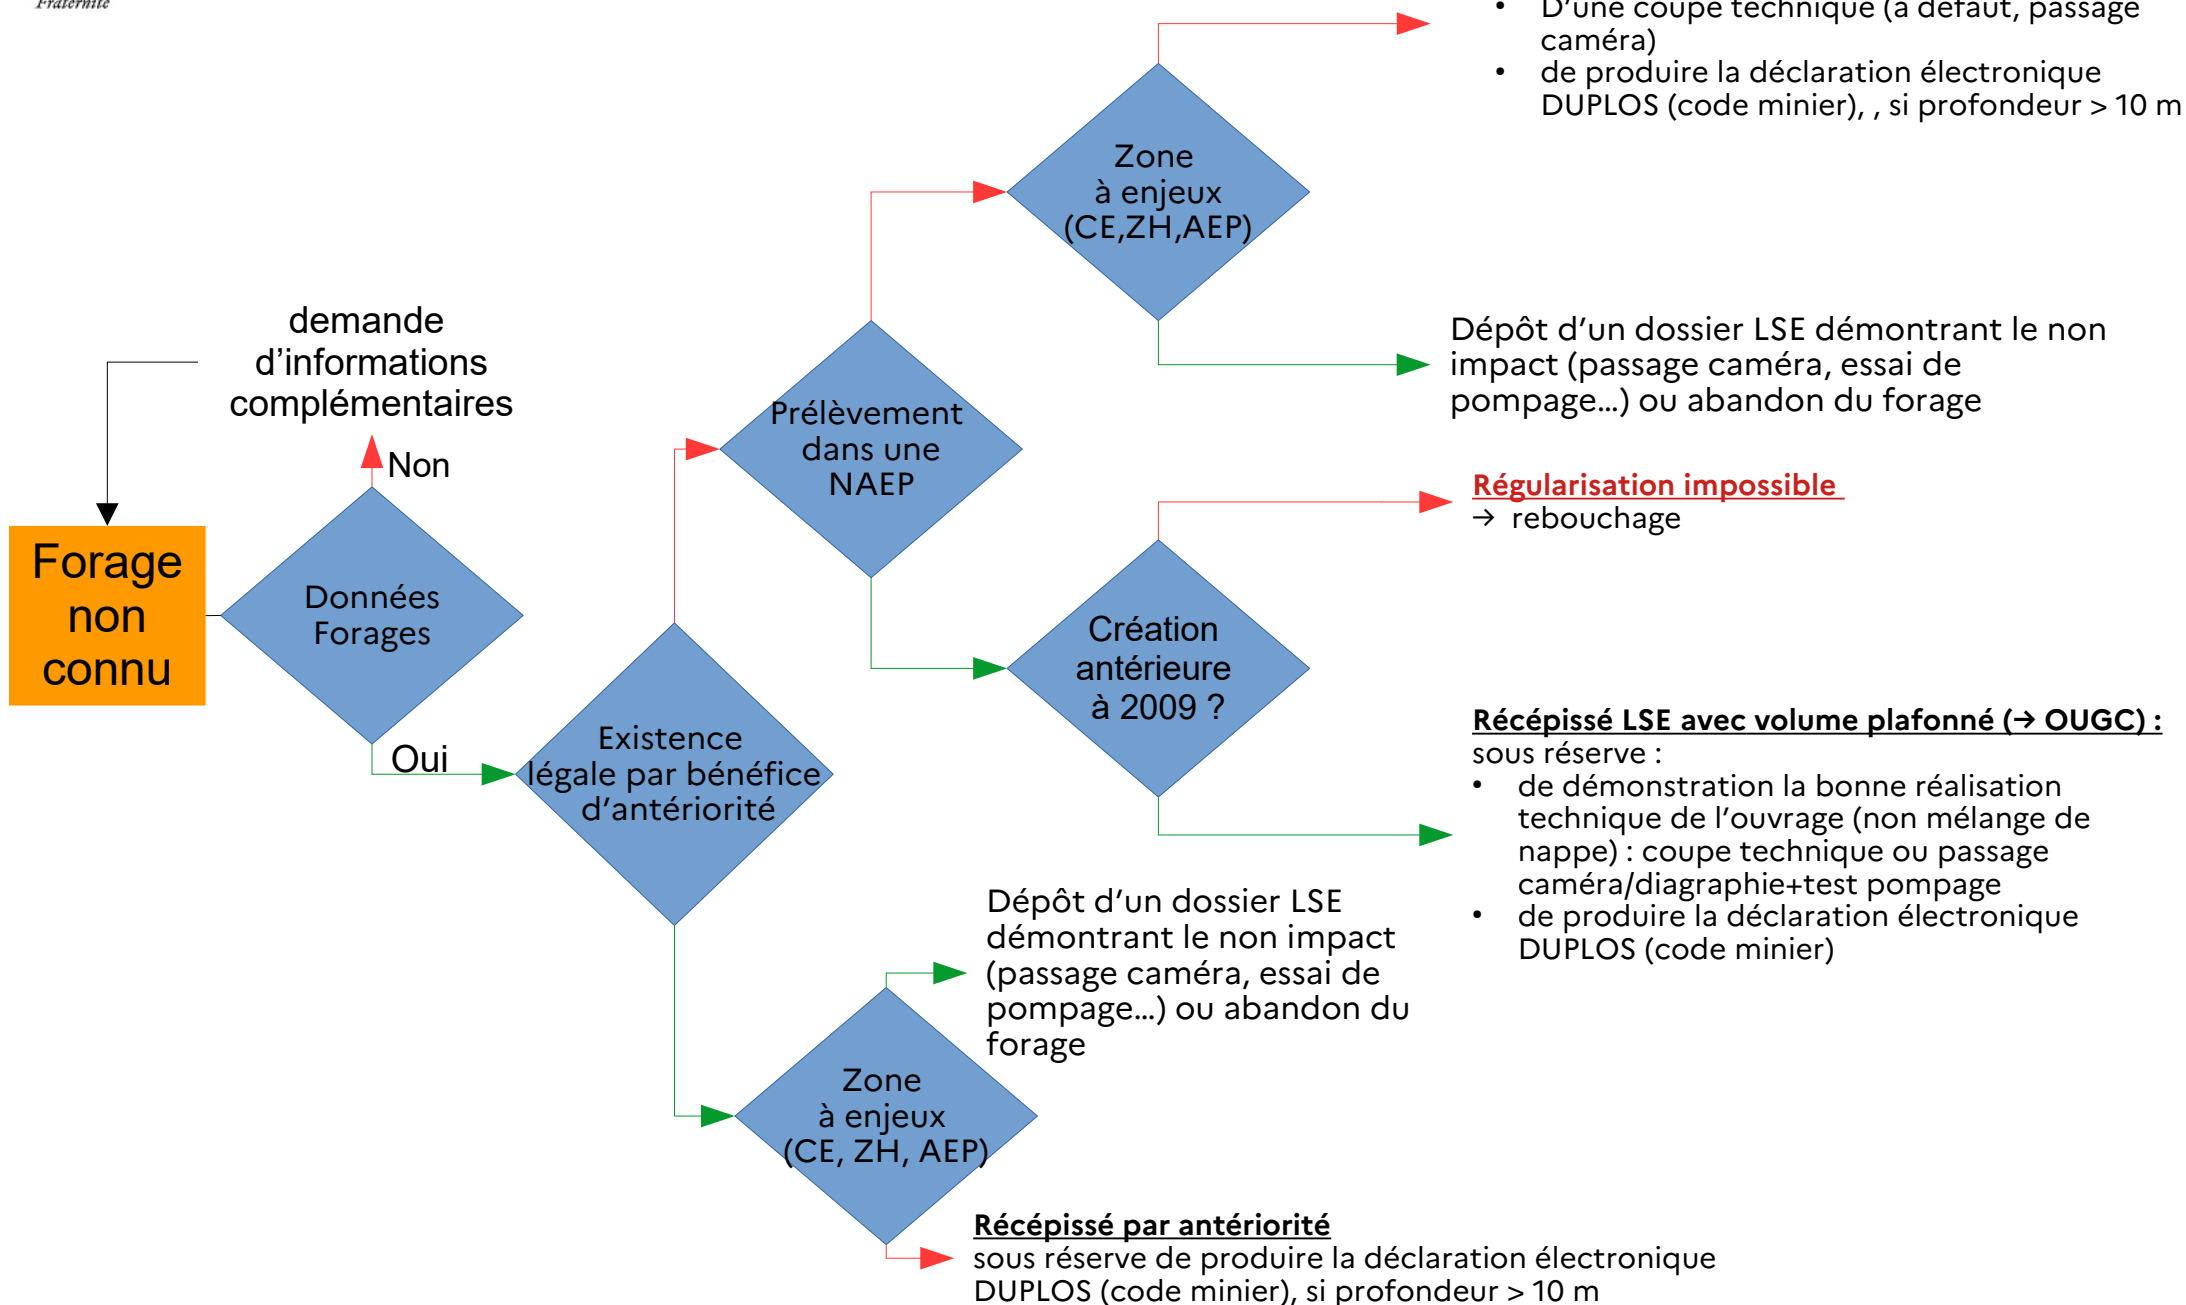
Fraternité

• D'une coupe technique (à défaut, passage caméra)
• de produire la déclaration électronique DUPLOS (code minier), , si profondeur > 10 m

Zone à enjeux (CE,ZH,AEP)

Dépôt d'un dossier LSE démontrant le non impact (passage caméra, essai de pompage…) ou abandon du forage

demande d'informations complémentaires

Non

Prélèvement dans une NAEP

Régularisation impossible
→ rebouchage

Forage non connu

Données Forages

Création antérieure à 2009 ?

Oui

Existence légale par bénéfice d'antériorité

Récépissé LSE avec volume plafonné (→ OUGC) :
sous réserve :
• de démonstration la bonne réalisation technique de l'ouvrage (non mélange de nappe) : coupe technique ou passage caméra/diagraphie+test pompage
• de produire la déclaration électronique DUPLOS (code minier)

Dépôt d'un dossier LSE démontrant le non impact (passage caméra, essai de pompage…) ou abandon du forage

Zone à enjeux (CE, ZH, AEP)

Récépissé par antériorité
sous réserve de produire la déclaration électronique DUPLOS (code minier), si profondeur > 10 m